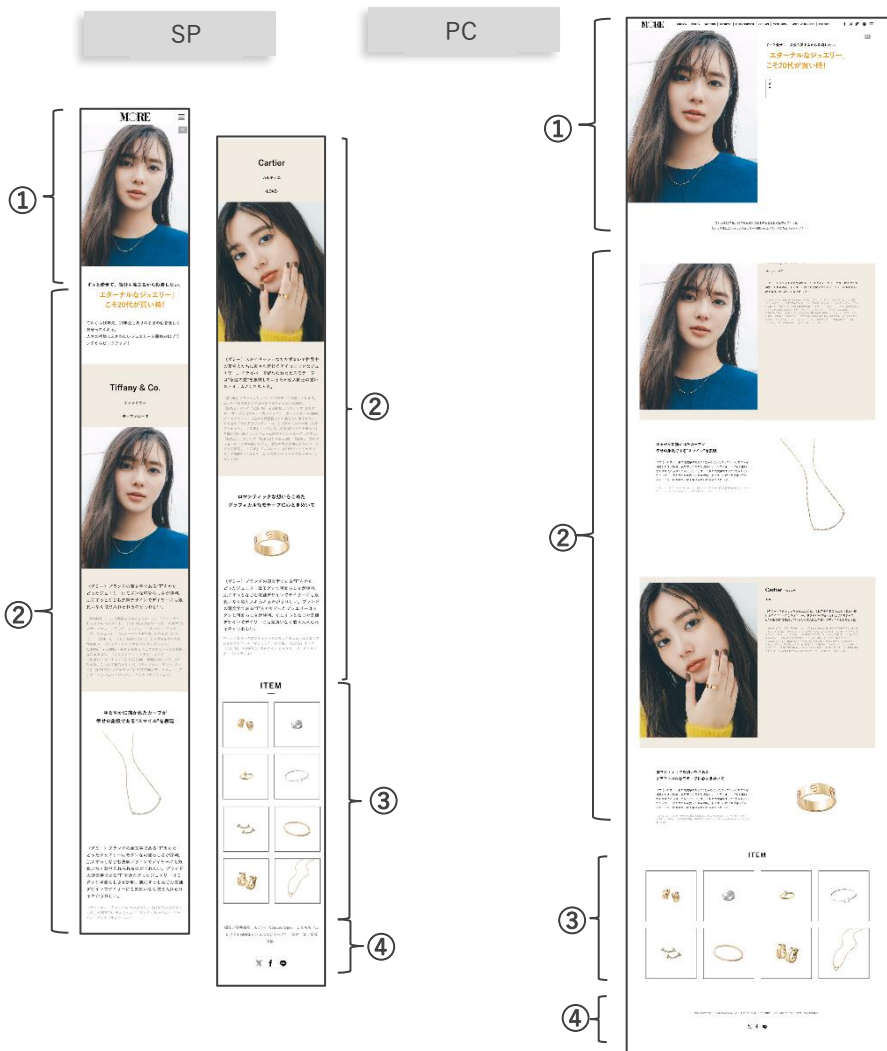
SP

PC

MORE

①

ずっと愛せて、毎日をちょっと特別にしたい。
「エターナルなジュエリー」
こそ20代が買い時！

②

Tiffany & Co.

ティファニー

Cartier

カルティエ

ロマンティックな想いをこめた
ゲッフィたちもサーブにいと手を繋いで

ITEM

③

④

MORE

①

エターナルなジュエリー
こそ20代が買い時！

②

Cartier

③

ITEM

④